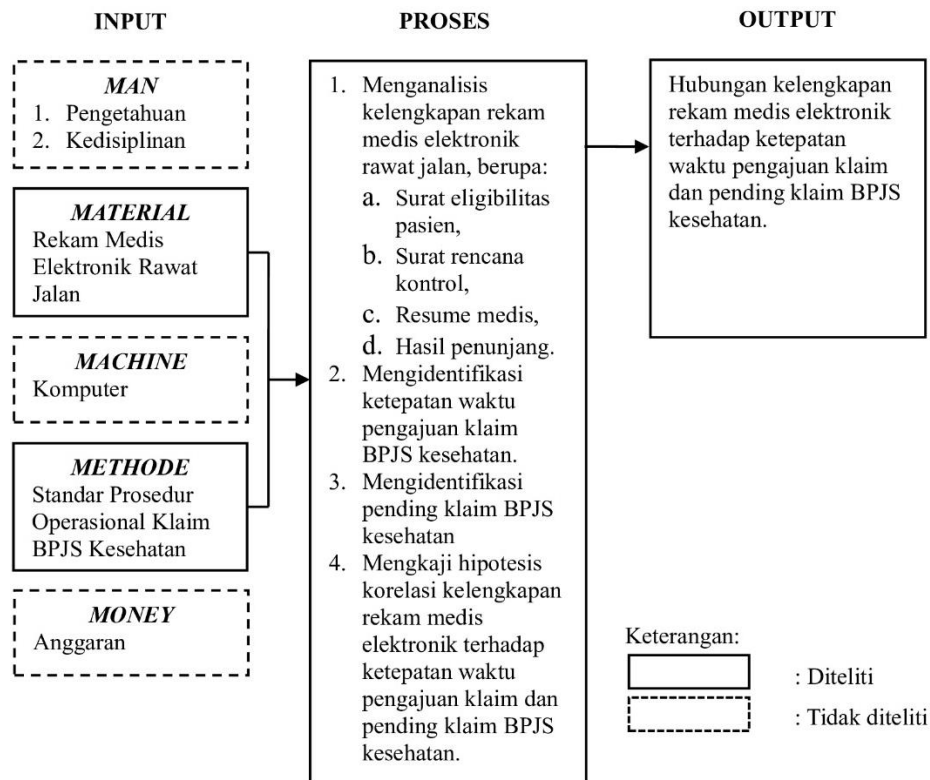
INPUT

MAN
1. Pengetahuan
2. Kedisiplinan

MATERIAL
Rekam Medis Elektronik Rawat Jalan

MACHINE
Komputer

METHODE
Standar Prosedur Operasional Klaim BPJS Kesehatan

MONEY
Anggaran

PROSES

1. Menganalisis kelengkapan rekam medis elektronik rawat jalan, berupa:
a. Surat eligibilitas pasien,
b. Surat rencana kontrol,
c. Resume medis,
d. Hasil penunjang.
2. Mengidentifikasi ketepatan waktu pengajuan klaim BPJS kesehatan.
3. Mengidentifikasi pending klaim BPJS kesehatan
4. Mengkaji hipotesis korelasi kelengkapan rekam medis elektronik terhadap ketepatan waktu pengajuan klaim dan pending klaim BPJS kesehatan.

OUTPUT

Hubungan kelengkapan rekam medis elektronik terhadap ketepatan waktu pengajuan klaim dan pending klaim BPJS kesehatan.

Keterangan:
: Diteliti
: Tidak diteliti